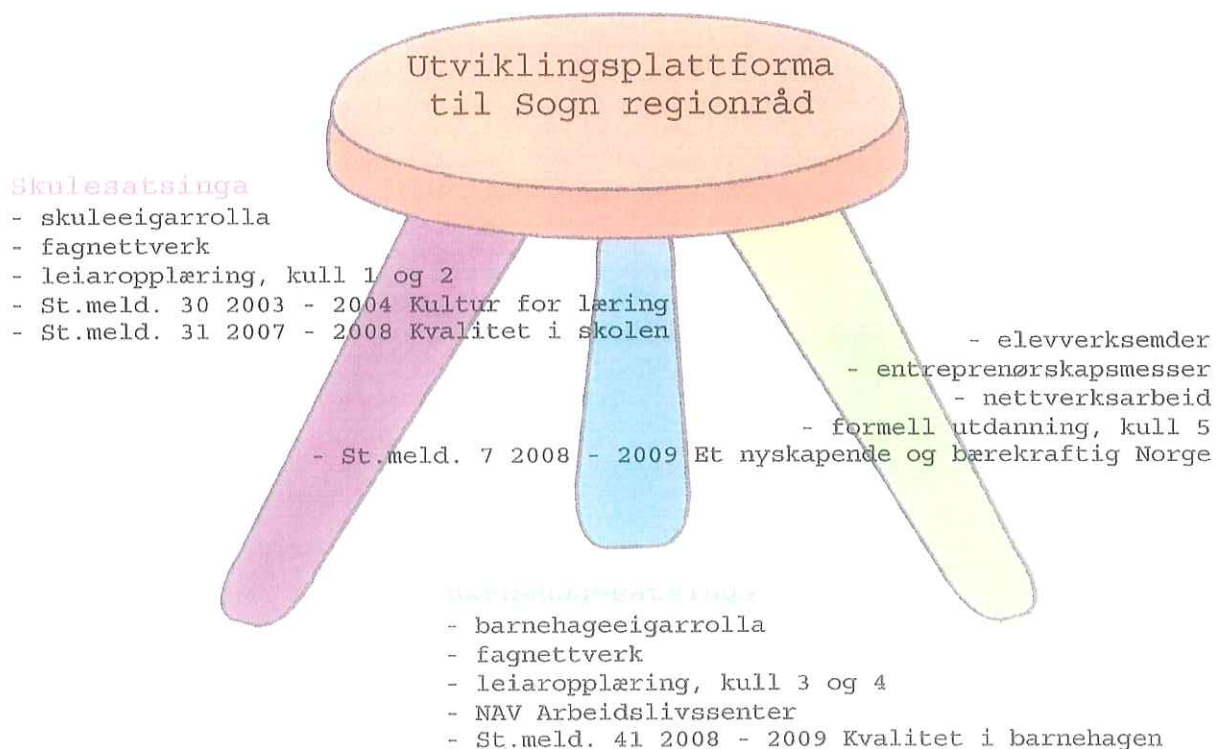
Utviklingsplattforma til Sogn regionråd

Skulesatsinga
- skuleeigarrolla
- fagnettverk
- leiaropplæring, kull 1 og 2
- St.meld. 30 2003 - 2004 Kultur for læring
- St.meld. 31 2007 - 2008 Kvalitet i skolen

- elevverksemder
- entreprenørskapsmesser
- nettverksarbeid
- formell utdanning, kull 5
- St.meld. 7 2008 - 2009 Et nyskapende og bærekraftig Norge

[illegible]
- barnehageeigarrolla
- fagnettverk
- leiaropplæring, kull 3 og 4
- NAV Arbeidslivssenter
- St.meld. 41 2008 - 2009 Kvalitet i barnehagen